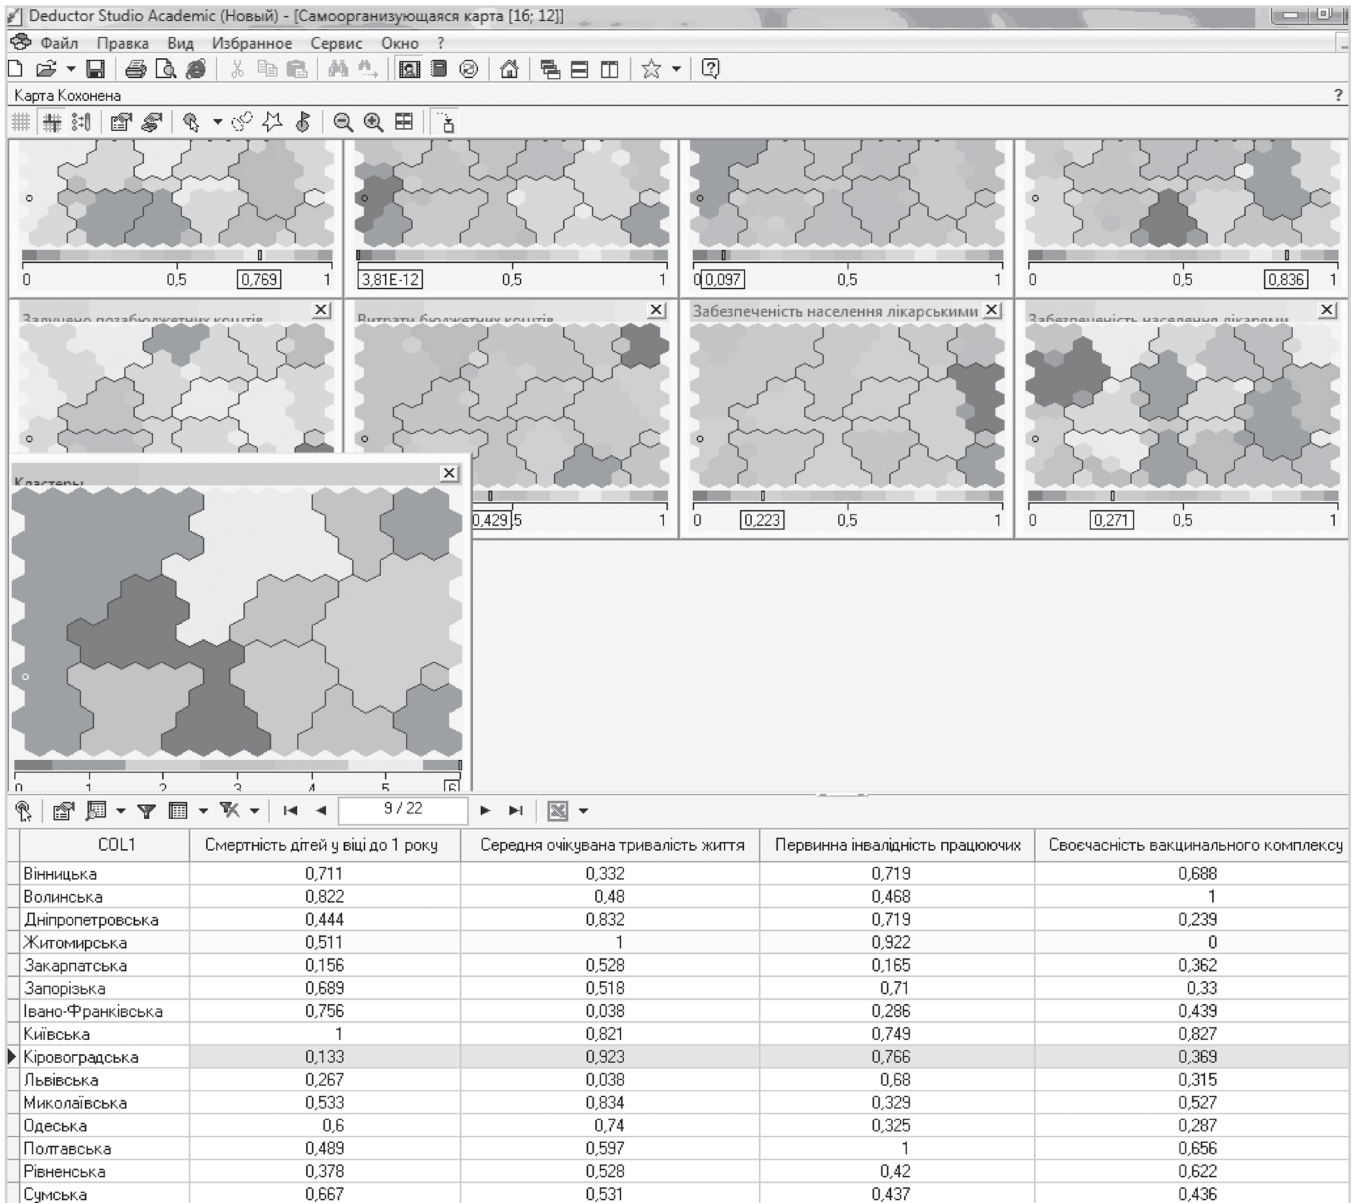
Deductor Studio Academic (Новый) - [Самоорганизующаяся карта [16; 12]]

Файл Правка Вид Избранное Сервис Окно ?

Карта Кохонена ?

0 0,5 0,769 1

3,81E-12 0,5 1

0 0,097 0,5 1

0 0,5 0,836 1

Залучено позабюджетних коштів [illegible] ×

Витрати бюджетних коштів ×

Забезпеченість населення лікарськими ×

Забезпеченість населення лікарями ×

Кластеры ×

0,429 5 1

0 0,223 0,5 1

0 0,271 0,5 1

0 1 2 3 4 5 6

9 / 22

| COL1 | Смертність дітей у віці до 1 року | Середня очікувана тривалість життя | Первинна інвалідність працюючих | Своєчасність вакцинального комплексу |
|---|---|---|---|---|
| Вінницька | 0,711 | 0,332 | 0,719 | 0,688 |
| Волинська | 0,822 | 0,48 | 0,468 | 1 |
| Дніпропетровська | 0,444 | 0,832 | 0,719 | 0,239 |
| Житомирська | 0,511 | 1 | 0,922 | 0 |
| Закарпатська | 0,156 | 0,528 | 0,165 | 0,362 |
| Запорізька | 0,689 | 0,518 | 0,71 | 0,33 |
| Івано-Франківська | 0,756 | 0,038 | 0,286 | 0,439 |
| Київська | 1 | 0,821 | 0,749 | 0,827 |
| Кіровоградська | 0,133 | 0,923 | 0,766 | 0,369 |
| Львівська | 0,267 | 0,038 | 0,68 | 0,315 |
| Миколаївська | 0,533 | 0,834 | 0,329 | 0,527 |
| Одеська | 0,6 | 0,74 | 0,325 | 0,287 |
| Полтавська | 0,489 | 0,597 | 1 | 0,656 |
| Рівненська | 0,378 | 0,528 | 0,42 | 0,622 |
| Сумська | 0,667 | 0,531 | 0,437 | 0,436 |